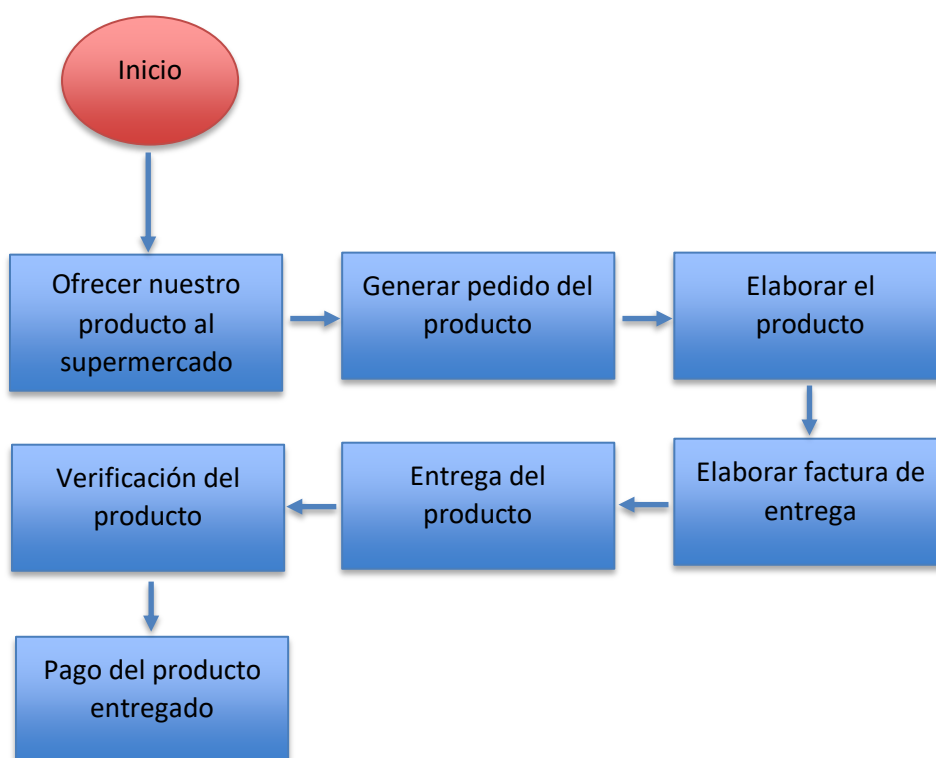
Inicio

Ofrecer nuestro producto al supermercado

Generar pedido del producto

Elaborar el producto

Elaborar factura de entrega

Entrega del producto

Verificación del producto

Pago del producto entregado